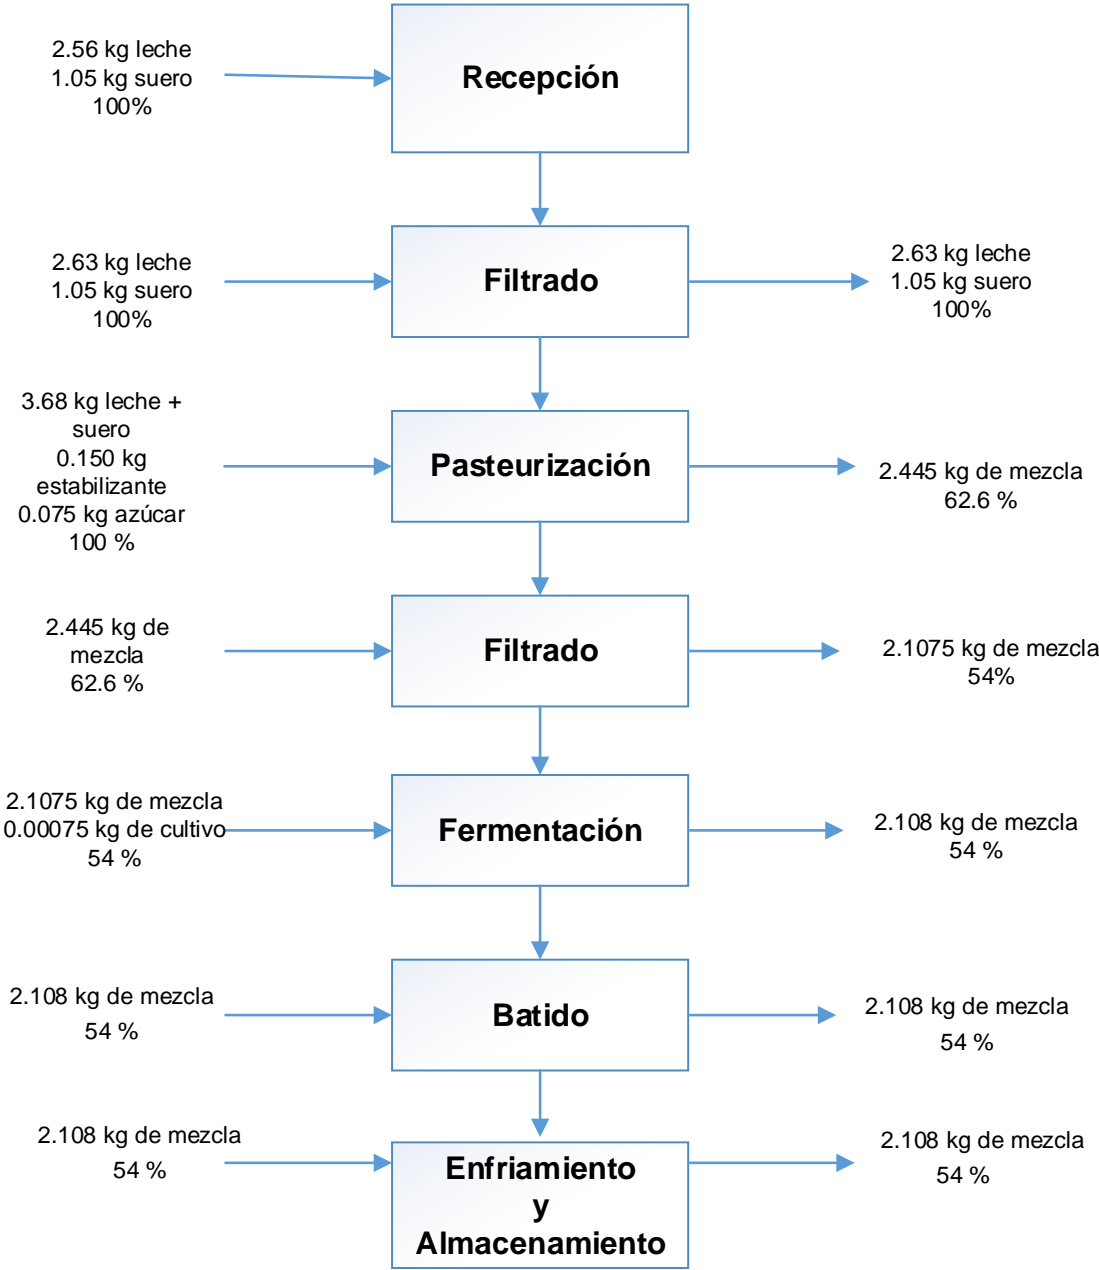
2.56 kg leche
1.05 kg suero
100%

Recepción

2.63 kg leche
1.05 kg suero
100%

Filtrado

2.63 kg leche
1.05 kg suero
100%

3.68 kg leche + suero
0.150 kg estabilizante
0.075 kg azúcar
100 %

Pasteurización

2.445 kg de mezcla
62.6 %

2.445 kg de mezcla
62.6 %

Filtrado

2.1075 kg de mezcla
54%

2.1075 kg de mezcla
0.00075 kg de cultivo
54 %

Fermentación

2.108 kg de mezcla
54 %

2.108 kg de mezcla
54 %

Batido

2.108 kg de mezcla
54 %

2.108 kg de mezcla
54 %

Enfriamiento y Almacenamiento

2.108 kg de mezcla
54 %